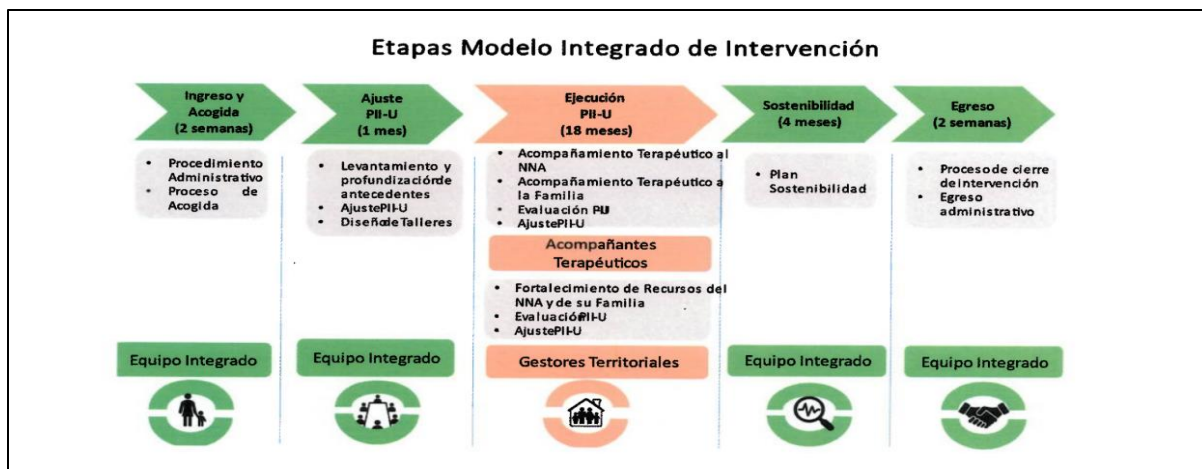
Etapas Modelo Integrado de Intervención

Ingreso y Acogida (2 semanas)

- Procedimiento Administrativo
- Proceso de Acogida

Equipo Integrado

Ajuste PII-U (1 mes)

- Levantamiento y profundizaciónde antecedentes
- AjustePII-U
- DiseñodeTalleres

Equipo Integrado

Ejecución PII-U (18 meses)

- Acompañamiento Terapéutico al NNA
- Acompañamiento Terapéutico a la Familia
- Evaluación PIJ
- AjustePII-U

Acompañantes Terapéuticos

- Fortalecimiento de Recursos del NNA y de su Familia
- EvaluaciónPII-U
- AjustePII-U

Gestores Territoriales

Sostenibilidad (4 meses)

- Plan Sostenibilidad

Equipo Integrado

Egreso (2 semanas)

- Procesode cierre delntervención
- Egreso administrativo

Equipo Integrado